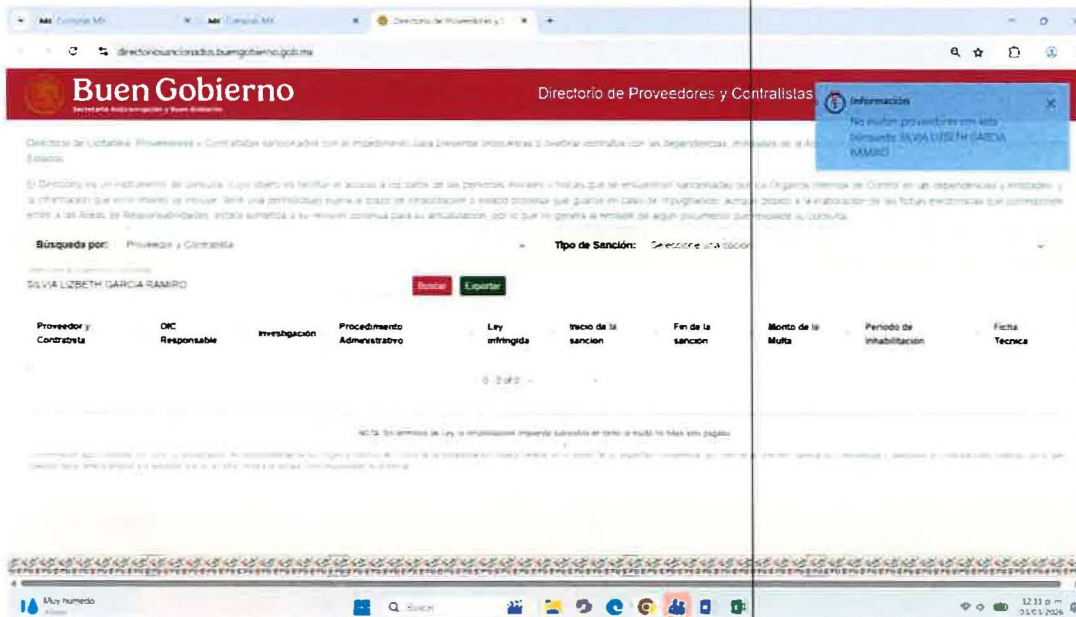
Compras MX
Compras MX
Directorio de Proveedores y C
directoriosancionados.buengobierno.gob.mx

Buen Gobierno
Secretaría Anticorrupción y Buen Gobierno
Directorio de Proveedores y Contratistas

Información
No existen proveedores con este concepto SILVIA LIZBETH GARCIA RAMIRO

Directorio de Licitantes, Proveedores y Contratistas sancionados con el impedimento para presentar propuestas o celebrar contratos con las dependencias, entidades de la A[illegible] Estados.

El Directorio es un instrumento de consulta, cuyo objeto es facilitar el acceso a los datos de las personas morales o físicas que se encuentran sancionadas por los Órganos Internos de Control en las dependencias y entidades y la información que en el mismo se incluye, tiene una periodicidad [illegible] el plazo de inhabilitación o estado procesal que guarde en caso de impugnación, aunque dando a la elaboración de las fichas electrónicas que corresponden envíe a las Áreas de Responsabilidades, órgano subsidio y su revisión continua para su actualización, por lo que no genera la emisión de algún documento que provoque su consulta.

Búsqueda por: Proveedor y Contratista
Tipo de Sanción: Seleccione una opción
SILVIA LIZBETH GARCIA RAMIRO
Buscar Exportar

| Proveedor y Contratista | OIC Responsable | Investigación | Procedimiento Administrativo | Ley infringida | Inicio de la sancion | Fin de la sanción | Monto de la Multa | Periodo de inhabilitacion | Ficha Tecnica |
|---|---|---|---|---|---|---|---|---|---|

0 - 0 of 0

NOTA: En términos de Ley, la inhabilitación impuesta subsistirá en tanto la multa no haya sido pagada.

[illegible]

Muy nublado
Buscar
12:11 p.m.
21/01/2026